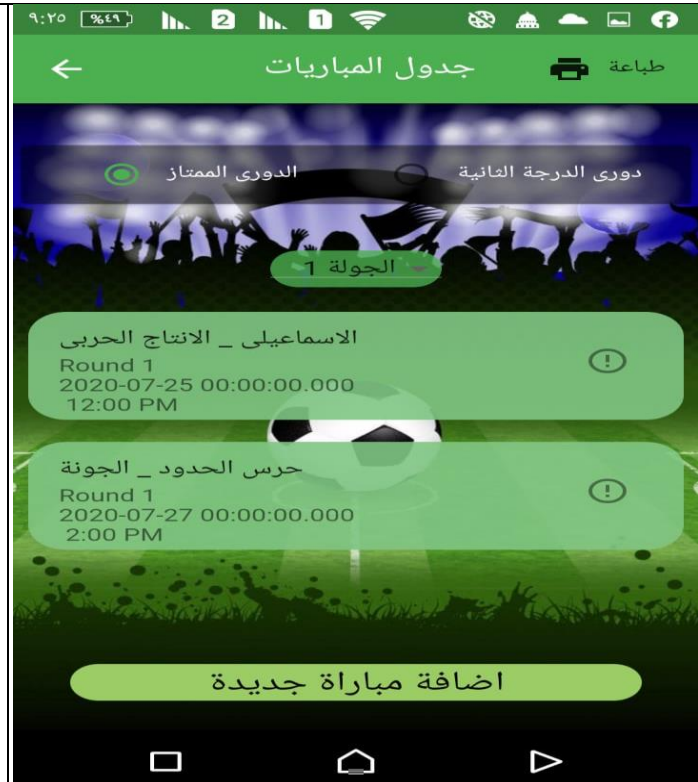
٩:٢٥ %٤٩ 2 1

طباعة جدول المباريات

دورى الدرجة الثانية الدورى الممتاز

الجولة 1

الاسماعيلى _ الانتاج الحربى
Round 1
2020-07-25 00:00:00.000
12:00 PM

حرس الحدود _ الجونة
Round 1
2020-07-27 00:00:00.000
2:00 PM

اضافة مباراة جديدة